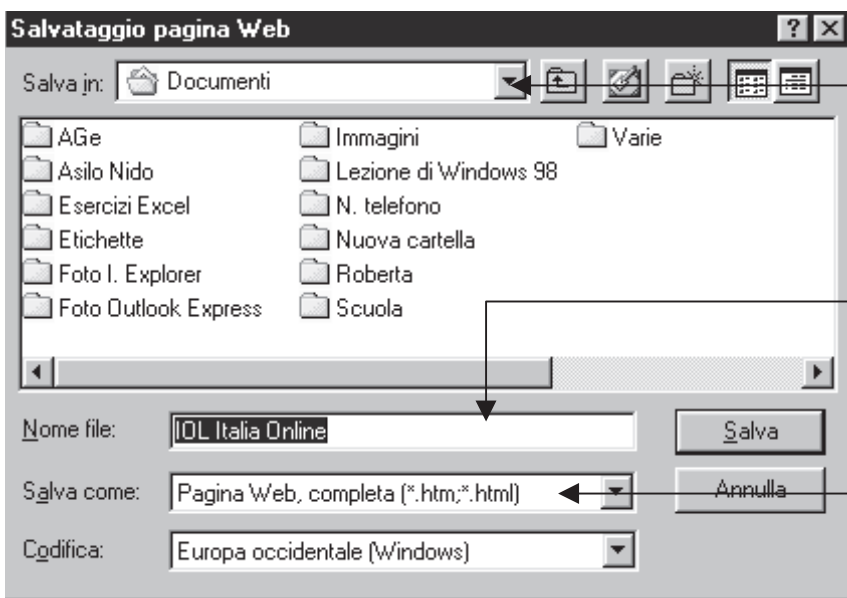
Salvataggio pagina Web

Salva in: Documenti

AGe
Asilo Nido
Esercizi Excel
Etichette
Foto I. Explorer
Foto Outlook Express
Immagini
Lezione di Windows 98
N. telefono
Nuova cartella
Roberta
Scuola
Varie

Nome file: IOL Italia Online
Salva
Salva come: Pagina Web, completa (*.htm;*.html)
Annulla
Codifica: Europa occidentale (Windows)